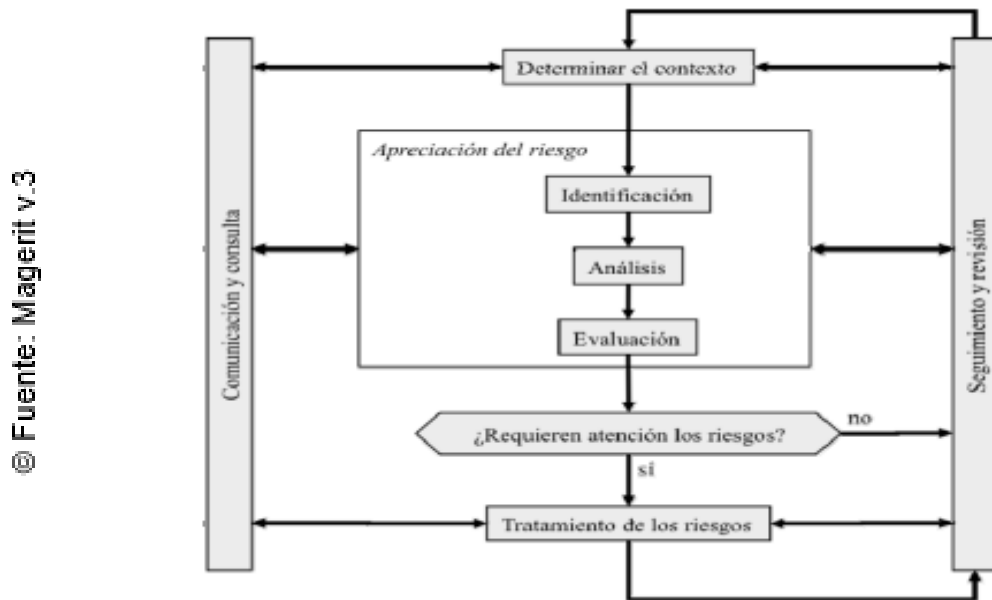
© Fuente: Magerit v.3

Comunicación y consulta

Determinar el contexto

Apreciación del riesgo

Identificación

Análisis

Evaluación

¿Requieren atención los riesgos?

no

sí

Tratamiento de los riesgos

Seguimiento y revisión